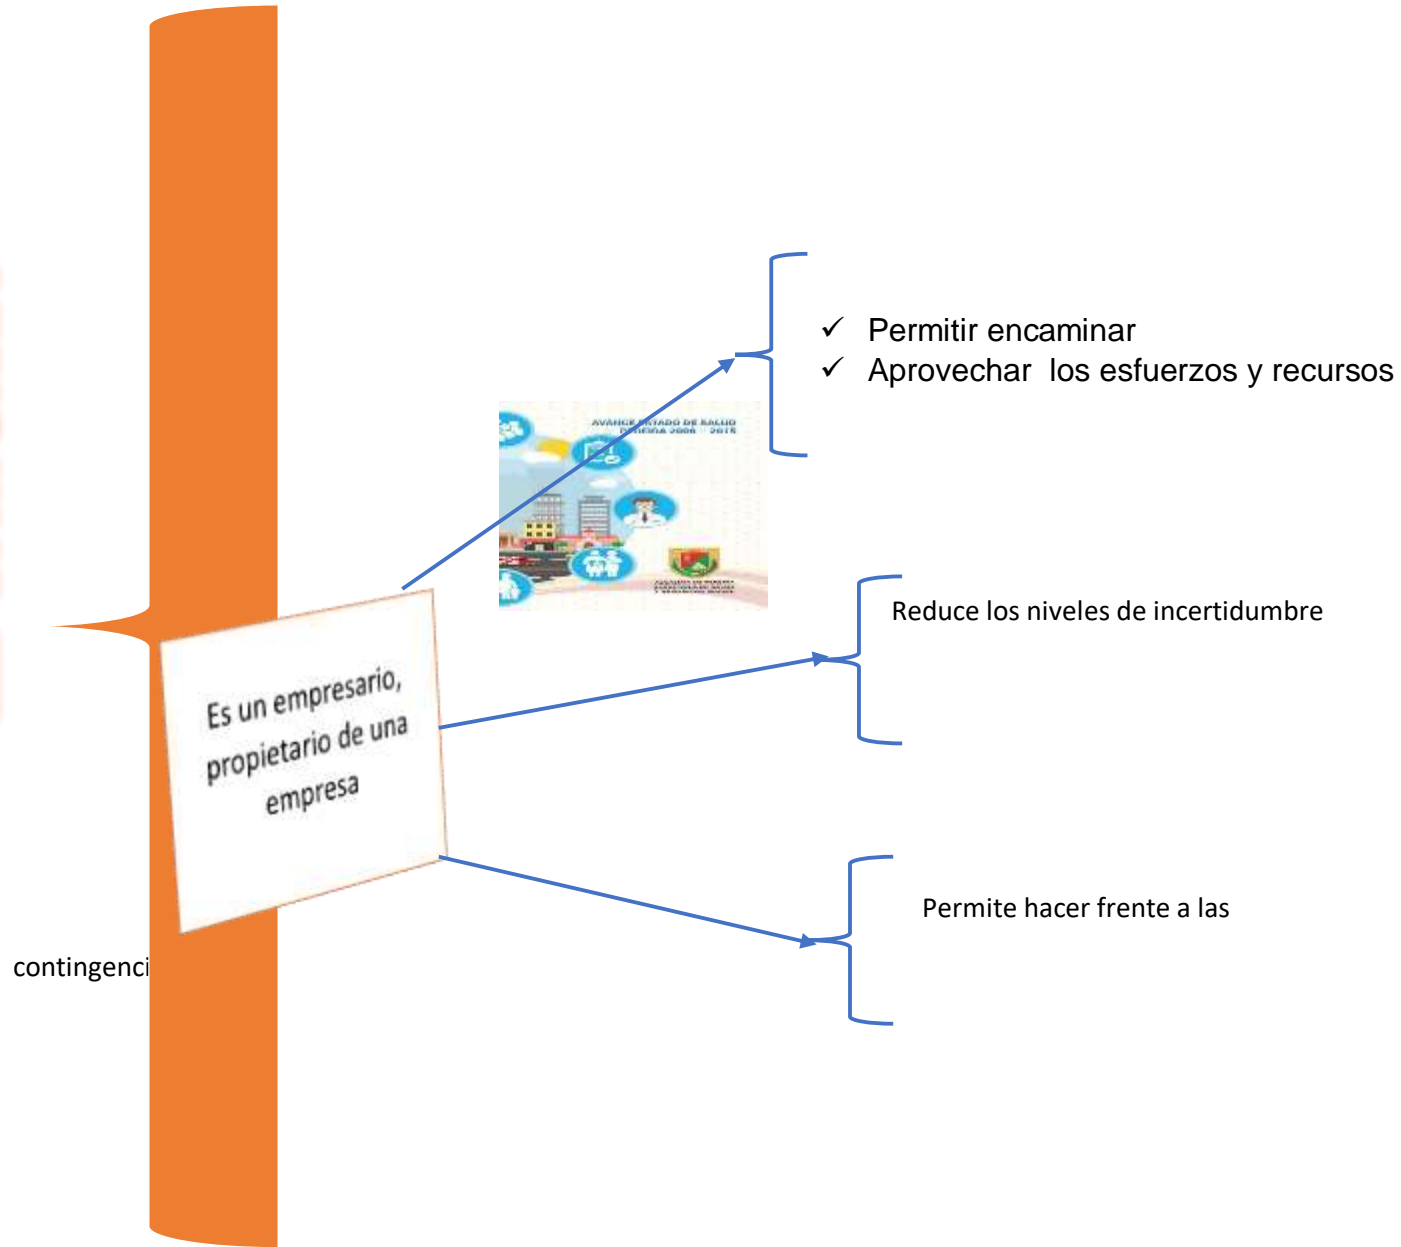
✓ Permitir encaminar
✓ Aprovechar los esfuerzos y recursos

AVANCE ESTADO DE SALUD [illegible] 2006 - 2015

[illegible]

Reduce los niveles de incertidumbre

Es un empresario, propietario de una empresa

Permite hacer frente a las

contingenci